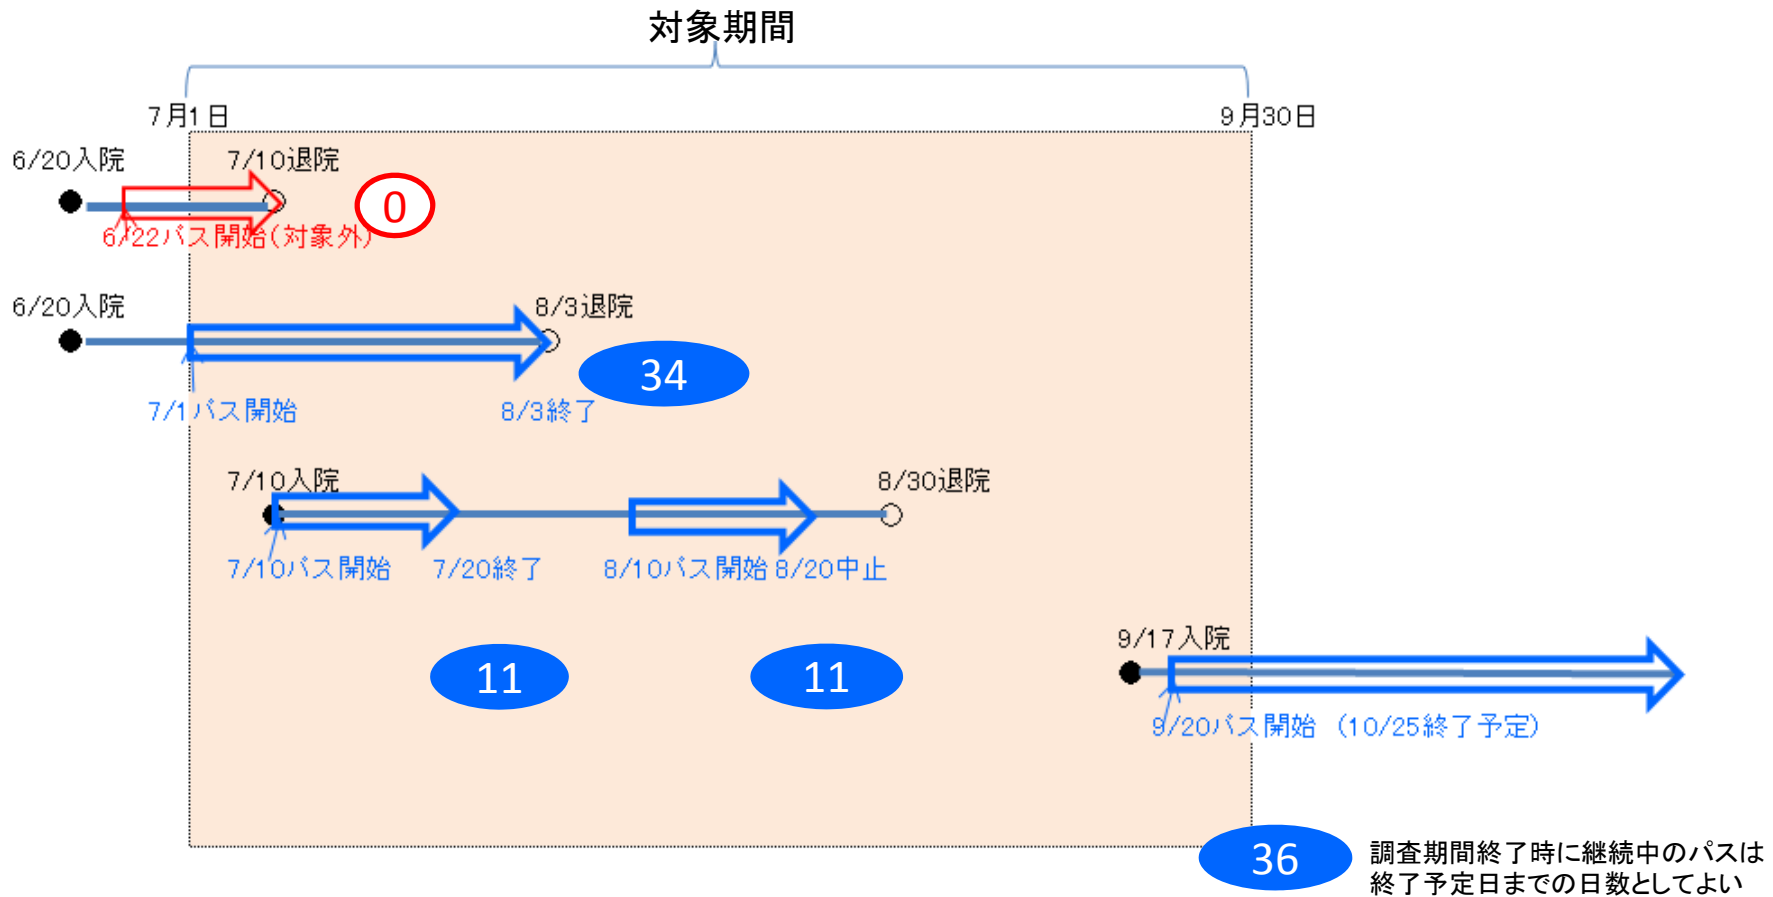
対象期間

7月1日

9月30日

6/20入院

7/10退院

0

6/22パス開始(対象外)

6/20入院

8/3退院

34

7/1パス開始

8/3終了

7/10入院

8/30退院

7/10パス開始

7/20終了

8/10パス開始

8/20中止

9/17入院

11

11

9/20パス開始 (10/25終了予定)

36

調査期間終了時に継続中のパスは終了予定日までの日数としてよい